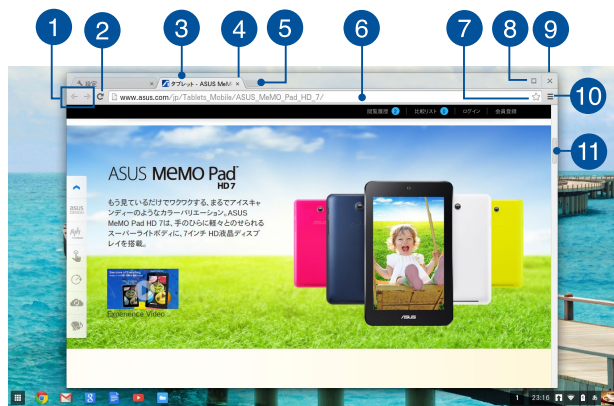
1
2
3
4
5
6
7
8
9
10
11

設定
タブレット - ASUS MeMo
www.asus.com/jp/Tablets_Mobile/ASUS_MeMO_Pad_HD_7/

閲覧履歴 比較リスト ログイン 会員登録

ASUS MeMO Pad HD 7

もう見ているだけでワクワクする、まるでアイスキャンディーのようなカラーバリエーション。ASUS MeMO Pad HD 7は、手のひらに軽々とのせられるスーパーライトボディに、7インチ HD液晶ディスプレイを搭載。

Experience Video

/asus

23:16